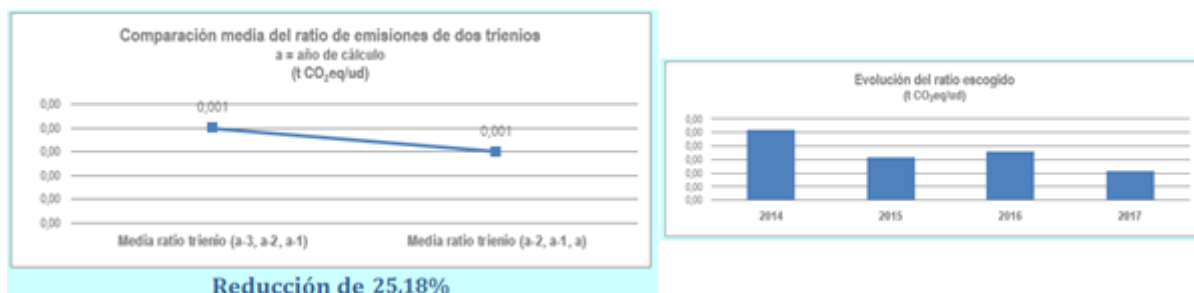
Comparación media del ratio de emisiones de dos trienios
a = año de cálculo
(t $CO_2$eq/ud)

0,00
0,00
0,00
0,00
0,00
0,00

0,001
0,001

Media ratio trienio (a-3, a-2, a-1)
Media ratio trienio (a-2, a-1, a)

Reducción de 25.18%

Evolución del ratio escogido
(t $CO_2$eq/ud)

0,00
0,00
0,00
0,00
0,00
0,00
0,00
0,00

2014
2015
2016
2017